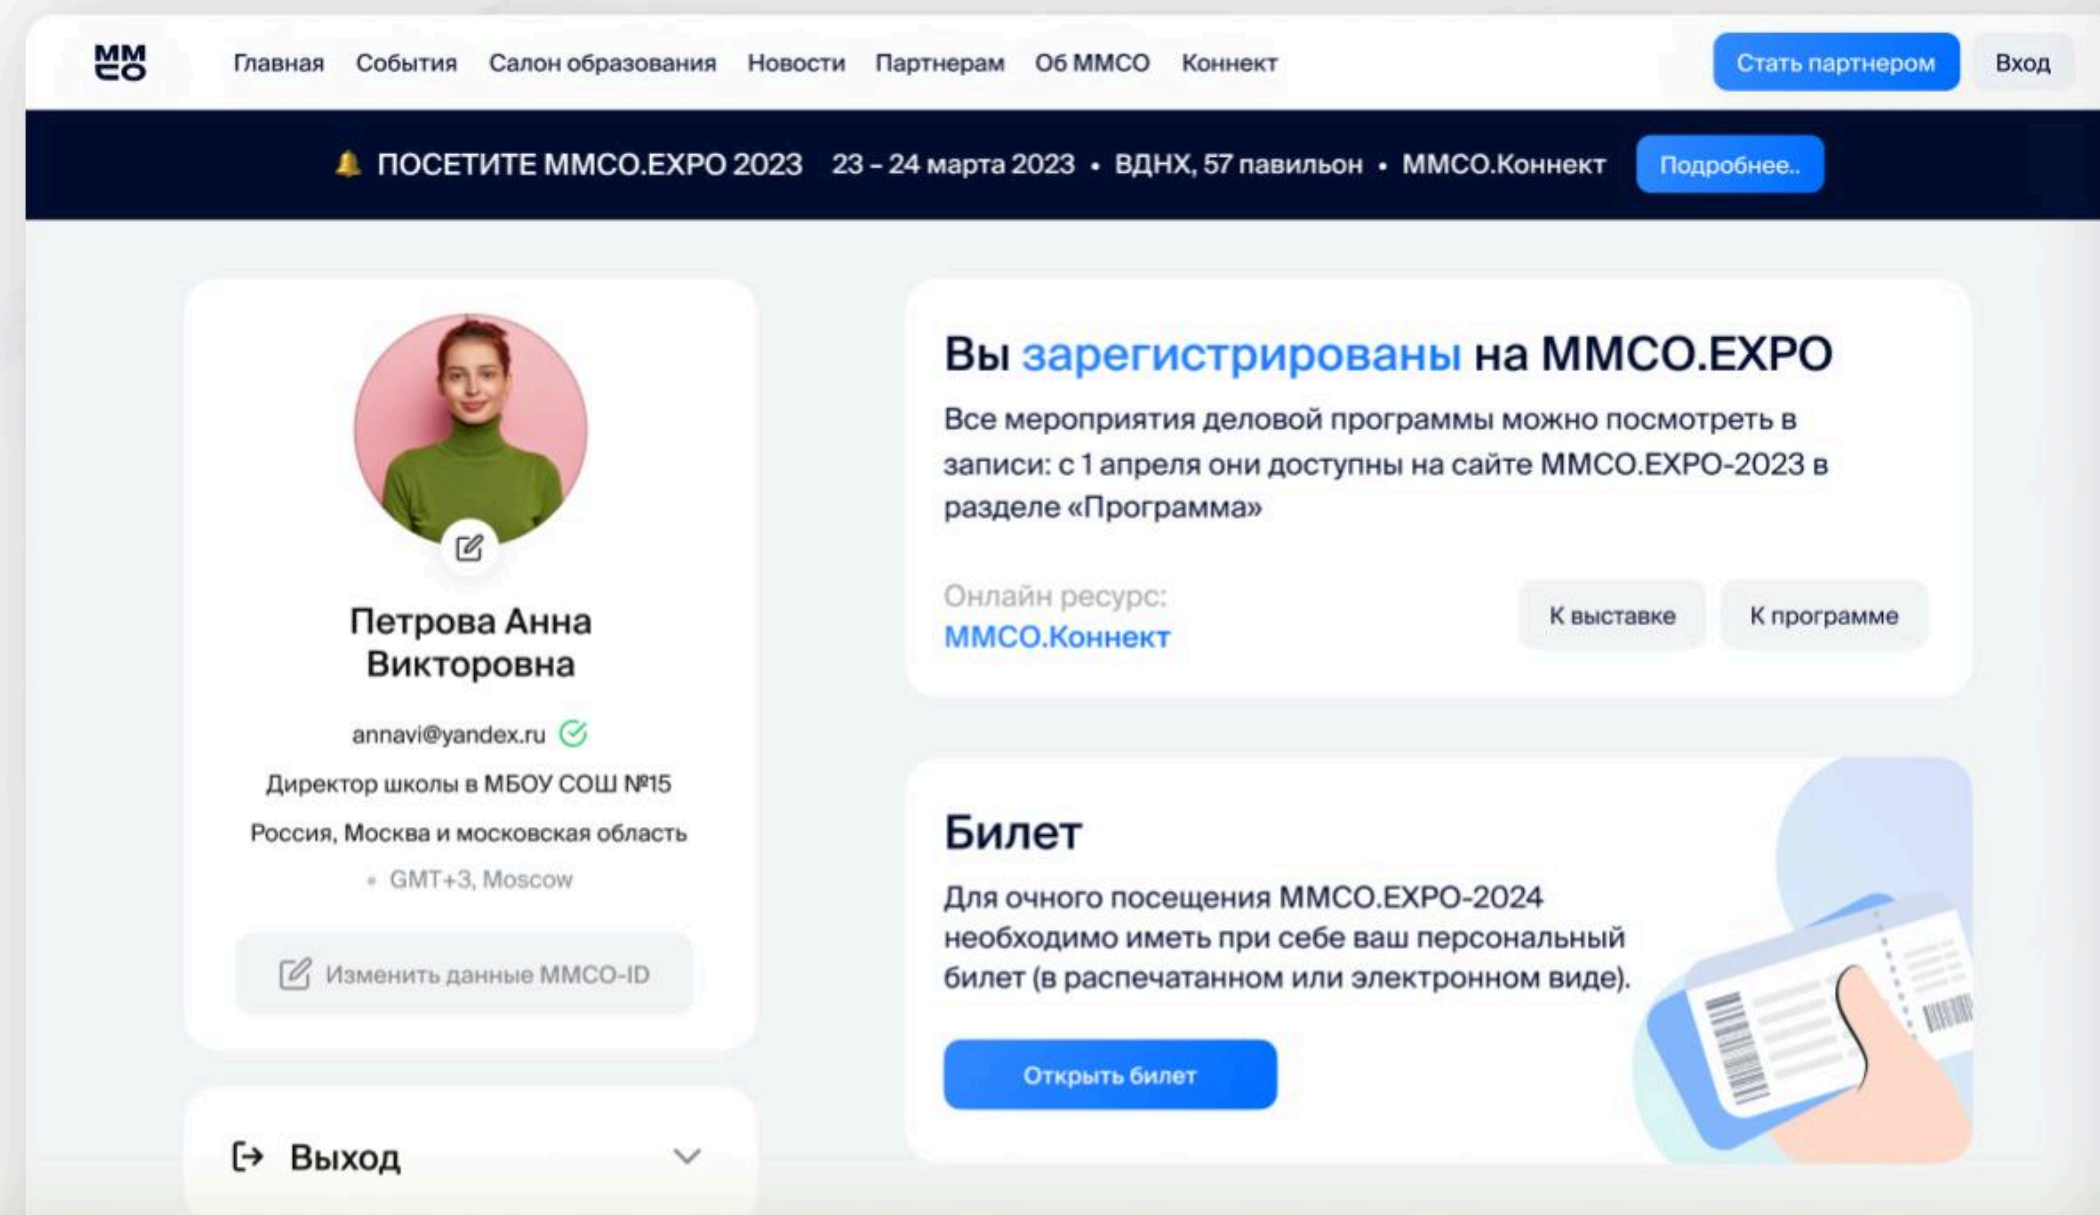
ММСО

Главная События Салон образования Новости Партнерам Об ММСО Коннект

Стать партнером Вход

ПОСЕТИТЕ ММСО.EXPO 2023 23 – 24 марта 2023 • ВДНХ, 57 павильон • ММСО.Коннект Подробнее..

Петрова Анна Викторовна

annavi@yandex.ru

Директор школы в МБОУ СОШ №15

Россия, Москва и московская область

GMT+3, Moscow

Изменить данные ММСО-ID

Выход

Вы зарегистрированы на ММСО.EXPO

Все мероприятия деловой программы можно посмотреть в записи: с 1 апреля они доступны на сайте ММСО.EXPO-2023 в разделе «Программа»

Онлайн ресурс:
ММСО.Коннект

К выставке К программе

Билет

Для очного посещения ММСО.EXPO-2024 необходимо иметь при себе ваш персональный билет (в распечатанном или электронном виде).

Открыть билет